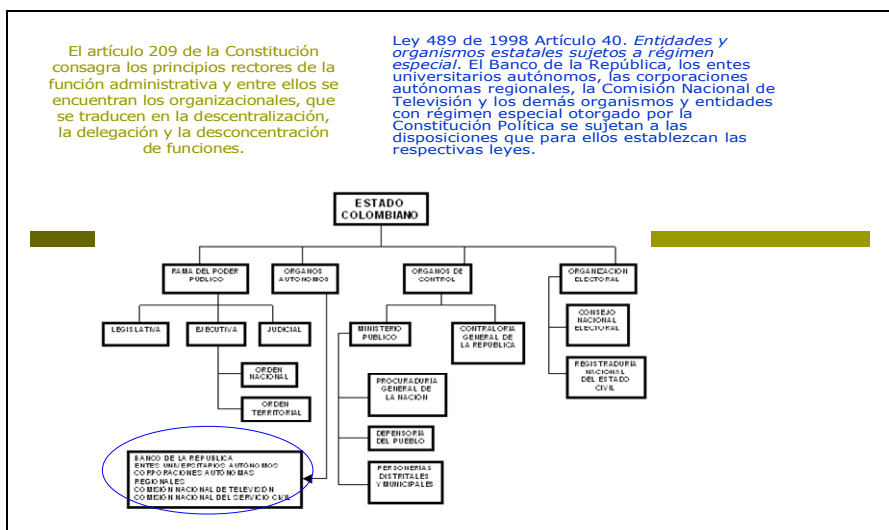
El artículo 209 de la Constitución consagra los principios rectores de la función administrativa y entre ellos se encuentran los organizacionales, que se traducen en la descentralización, la delegación y la desconcentración de funciones.

Ley 489 de 1998 Artículo 40. *Entidades y organismos estatales sujetos a régimen especial*. El Banco de la República, los entes universitarios autónomos, las corporaciones autónomas regionales, la Comisión Nacional de Televisión y los demás organismos y entidades con régimen especial otorgado por la Constitución Política se sujetan a las disposiciones que para ellos establezcan las respectivas leyes.

ESTADO COLOMBIANO

RAMA DEL PODER PÚBLICO

ORGANOS AUTONOMOS

ORGANOS DE CONTROL

ORGANIZACION ELECTORAL

LEGISLATIVA

EJECUTIVA

JUDICIAL

ORDEN NACIONAL

ORDEN TERRITORIAL

MINISTERIO PÚBLICO

CONTRALORIA GENERAL DE LA REPUBLICA

PROCURADURIA GENERAL DE LA NACION

DEFENSORIA DEL PUEBLO

PERSONERIAS DISTRITALES Y MUNICIPALES

CONSEJO NACIONAL ELECTORAL

REGISTRADURIA NACIONAL DEL ESTADO CIVIL

BANCO DE LA REPUBLICA
ENTES UNIVERSITARIOS AUTÓNOMOS
CORPORACIONES AUTÓNOMAS REGIONALES
COMISIÓN NACIONAL DE TELEVISIÓN
COMISIÓN NACIONAL DEL SERVICIO CIVIL